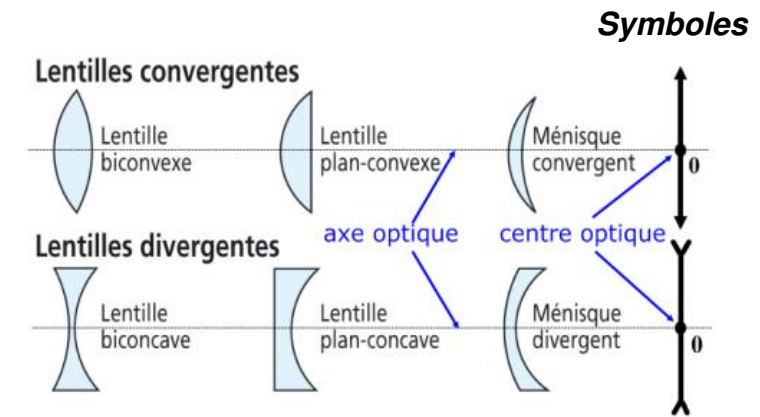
Symboles

Lentilles convergentes

Lentille biconvexe

Lentille plan-convexe

Ménisque convergent

0

axe optique

centre optique

Lentilles divergentes

Lentille biconcave

Lentille plan-concave

Ménisque divergent

0